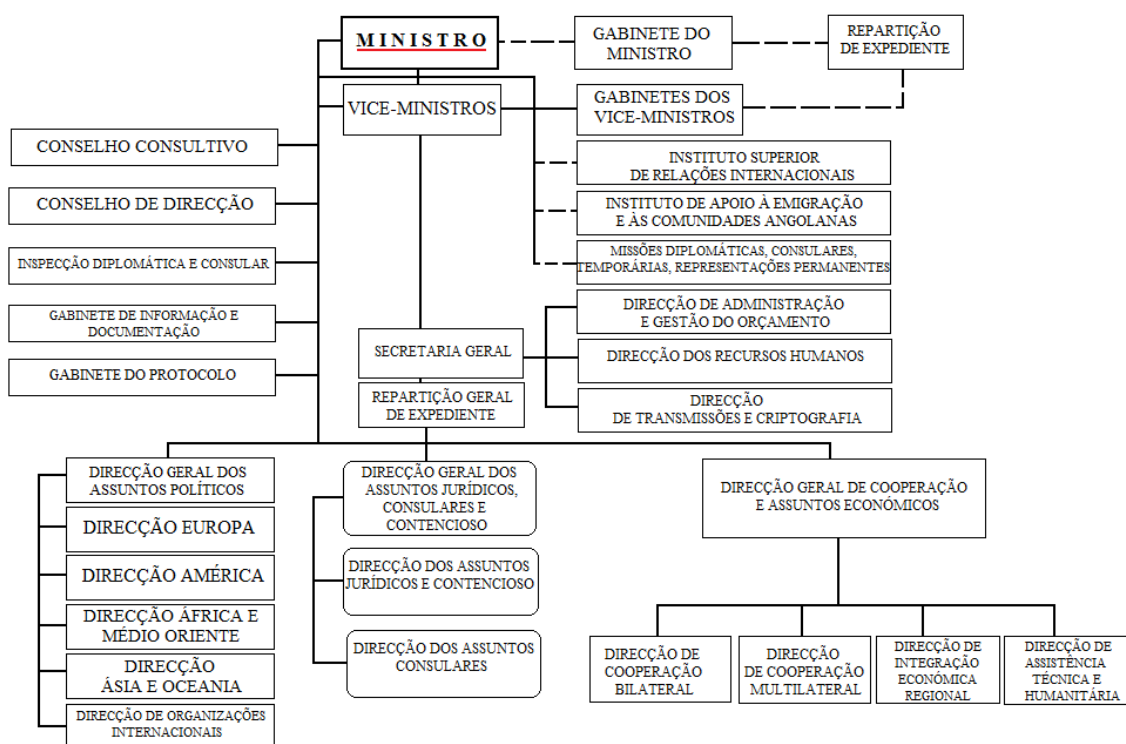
MINISTRO

GABINETE DO MINISTRO

REPARTIÇÃO DE EXPEDIENTE

VICE-MINISTROS

GABINETES DOS VICE-MINISTROS

CONSELHO CONSULTIVO

CONSELHO DE DIRECÇÃO

INSPECÇÃO DIPLOMÁTICA E CONSULAR

GABINETE DE INFORMAÇÃO E DOCUMENTAÇÃO

GABINETE DO PROTOCOLO

INSTITUTO SUPERIOR DE RELAÇÕES INTERNACIONAIS

INSTITUTO DE APOIO À EMIGRAÇÃO E ÀS COMUNIDADES ANGOLANAS

MISSÕES DIPLOMÁTICAS, CONSULARES, TEMPORÁRIAS, REPRESENTAÇÕES PERMANENTES

DIRECÇÃO DE ADMINISTRAÇÃO E GESTÃO DO ORÇAMENTO

SECRETARIA GERAL

DIRECÇÃO DOS RECURSOS HUMANOS

REPARTIÇÃO GERAL DE EXPEDIENTE

DIRECÇÃO DE TRANSMISSÕES E CRIPTOGRAFIA

DIRECÇÃO GERAL DOS ASSUNTOS POLÍTICOS

DIRECÇÃO EUROPA

DIRECÇÃO AMÉRICA

DIRECÇÃO ÁFRICA E MÉDIO ORIENTE

DIRECÇÃO ÁSIA E OCEANIA

DIRECÇÃO DE ORGANIZAÇÕES INTERNACIONAIS

DIRECÇÃO GERAL DOS ASSUNTOS JURÍDICOS, CONSULARES E CONTENCIOSO

DIRECÇÃO DOS ASSUNTOS JURÍDICOS E CONTENCIOSO

DIRECÇÃO DOS ASSUNTOS CONSULARES

DIRECÇÃO GERAL DE COOPERAÇÃO E ASSUNTOS ECONÓMICOS

DIRECÇÃO DE COOPERAÇÃO BILATERAL

DIRECÇÃO DE COOPERAÇÃO MULTILATERAL

DIRECÇÃO DE INTEGRAÇÃO ECONÓMICA REGIONAL

DIRECÇÃO DE ASSISTÊNCIA TÉCNICA E HUMANITÁRIA